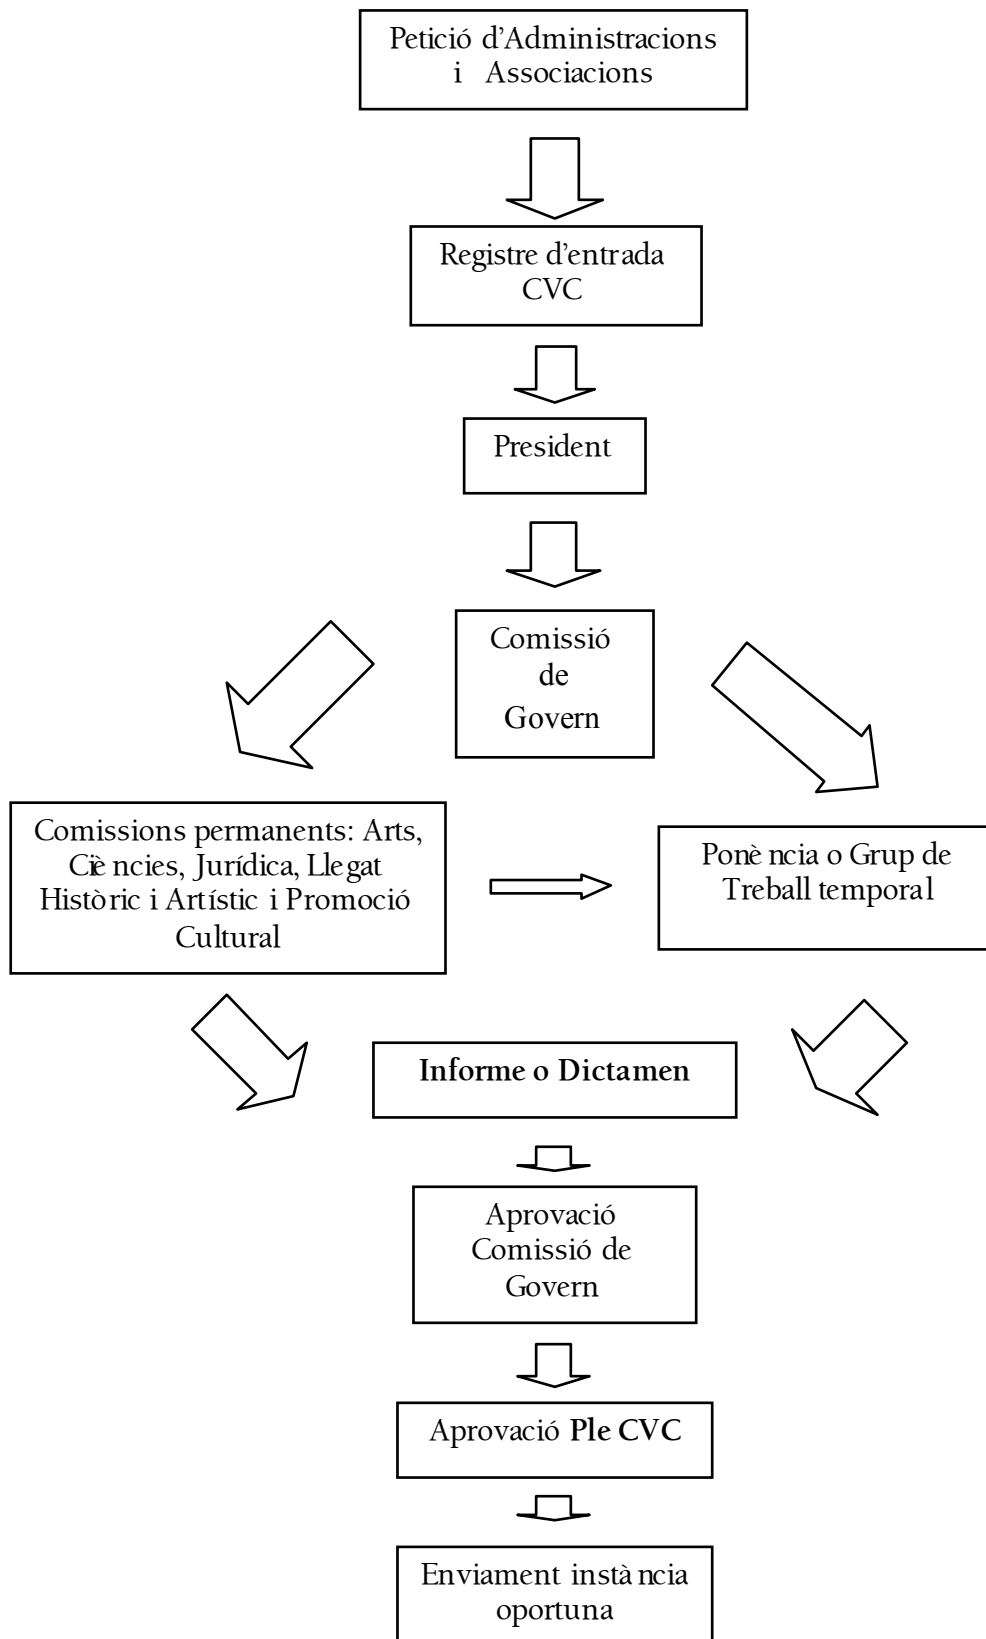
Petició d'Administracions i Associacions

Registre d'entrada CVC

President

Comissió de Govern

Comissions permanents: Arts, Ciències, Jurídica, Llegat Històric i Artístic i Promoció Cultural

Ponència o Grup de Treball temporal

Informe o Dictamen

Aprovació Comissió de Govern

Aprovació Ple CVC

Enviament instància oportuna